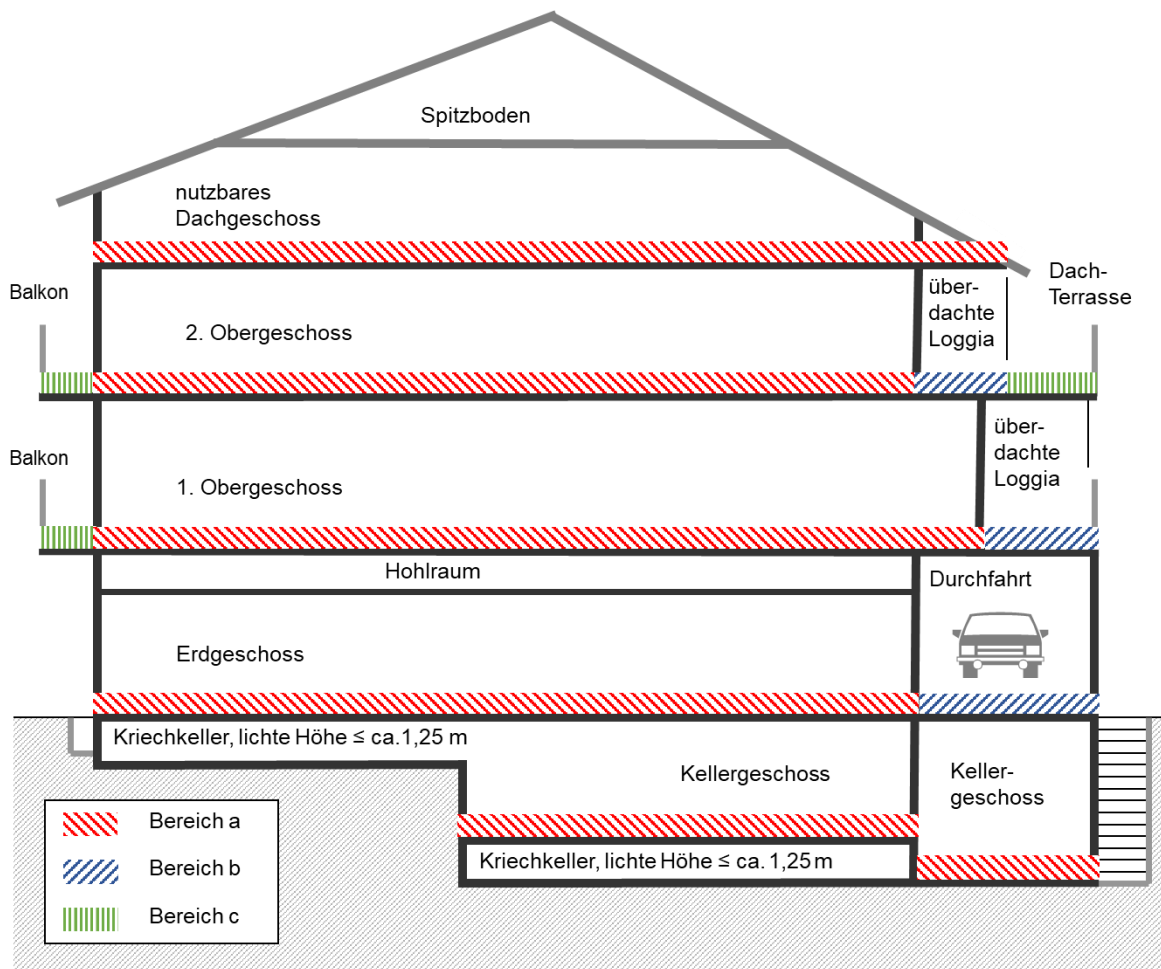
Spitzboden

nutzbares Dachgeschoss

Balkon

2. Obergeschoss

über-dachte Loggia

Dach-Terrasse

Balkon

1. Obergeschoss

über-dachte Loggia

Hohlraum

Durchfahrt

Erdgeschoss

Kriechkeller, lichte Höhe ≤ ca.1,25 m

Kellergeschoss

Keller-geschoss

Kriechkeller, lichte Höhe ≤ ca. 1,25 m

Bereich a

Bereich b

Bereich c